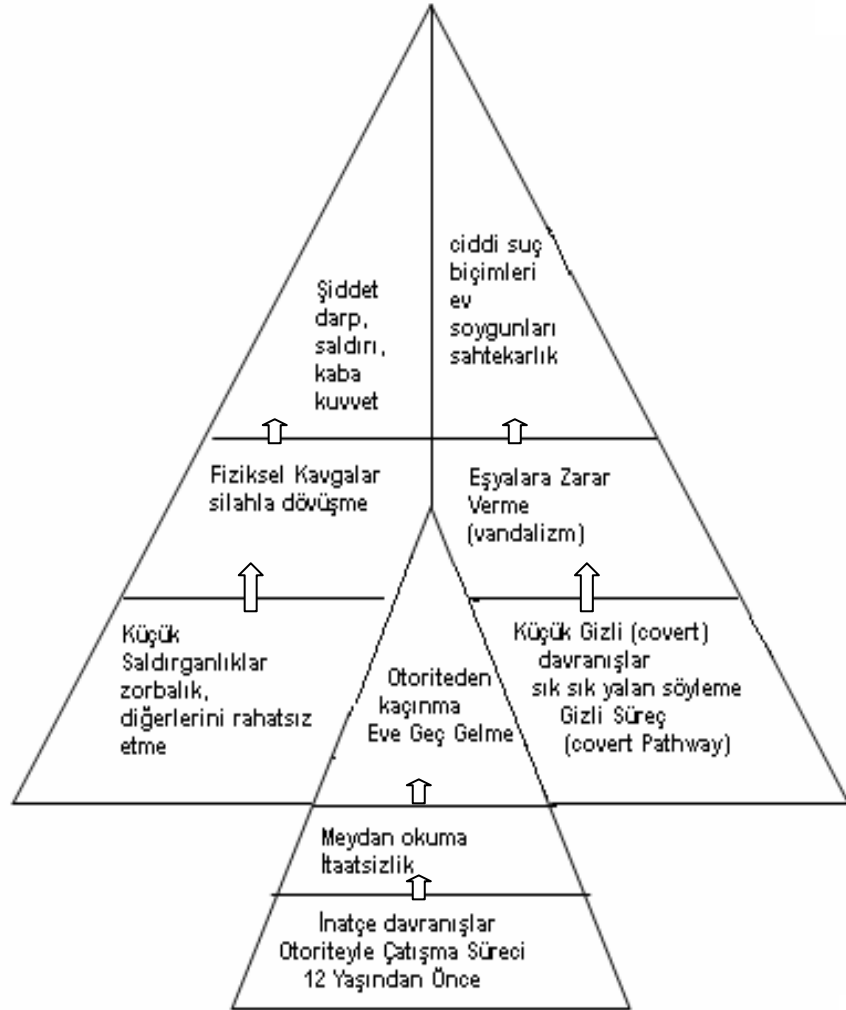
Şiddet darp, saldırı, kaba kuvvet

ciddi suç biçimleri ev soygunları sahtekarlık

Fiziksel Kavgalar silahla dövüşme

Eşyalara Zarar Verme (vandalizm)

Küçük Saldırganlıklar zorbalık, diğerlerini rahatsız etme

Otoriteden kaçınma Eve Geç Gelme

Küçük Gizli (covert) davranışlar sık sık yalan söyleme Gizli Süreç (covert Pathway)

Meydan okuma İtaatsizlik

İnatçe davranışlar Otoriteyle Çatışma Süreci 12 Yaşından Önce